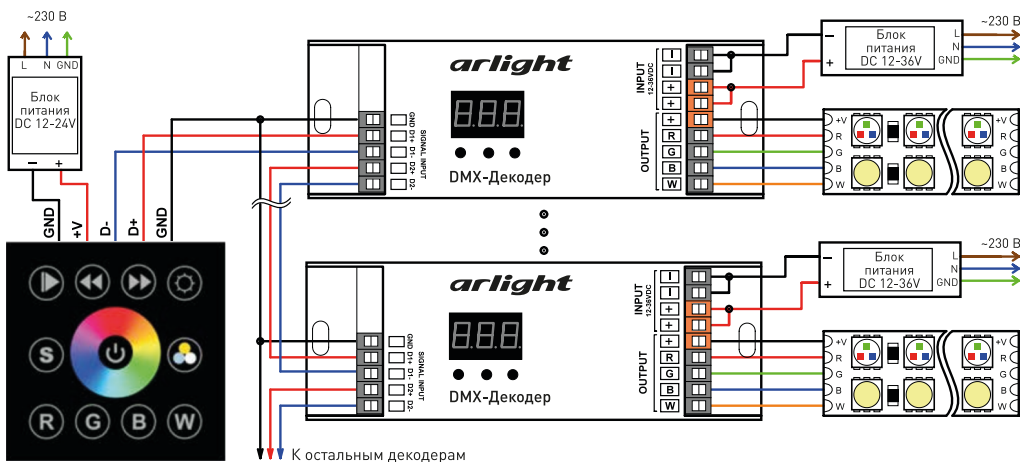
~230 В

L N GND

Блок питания DC 12-24V

– +

GND +V D- D+ GND

S

R G B W

arlight

GND D1+ D1- D2+ D2-

SIGNAL INPUT

DMX-Декодер

INPUT 12-36VDC

OUTPUT

–
–
+
+
+
R
G
B
W

Блок питания DC 12-36V

– +

L N GND

~230 В

+V R G B W

arlight

GND D1+ D1- D2+ D2-

SIGNAL INPUT

DMX-Декодер

INPUT 12-36VDC

OUTPUT

–
–
+
+
+
R
G
B
W

Блок питания DC 12-36V

– +

L N GND

~230 В

+V R G B W

К остальным декодерам